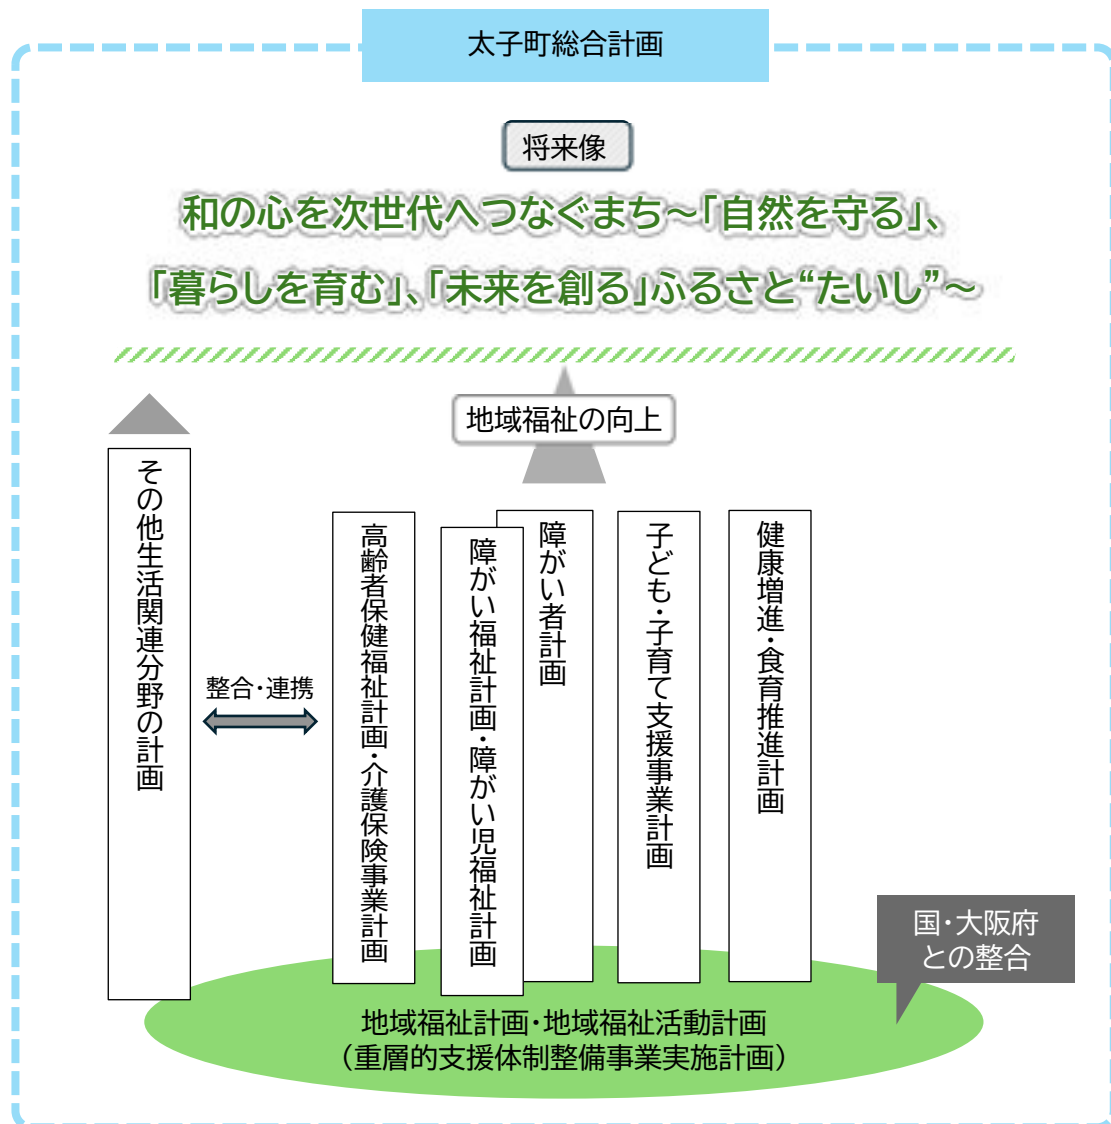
太子町総合計画

将来像

和の心を次世代へつなぐまち～「自然を守る」、「暮らしを育む」、「未来を創る」ふるさと“たいし”～

地域福祉の向上

その他生活関連分野の計画

整合・連携

高齢者保健福祉計画・介護保険事業計画

障がい福祉計画・障がい児福祉計画

障がい者計画

子ども・子育て支援事業計画

健康増進・食育推進計画

国・大阪府との整合

地域福祉計画・地域福祉活動計画
（重層的支援体制整備事業実施計画）